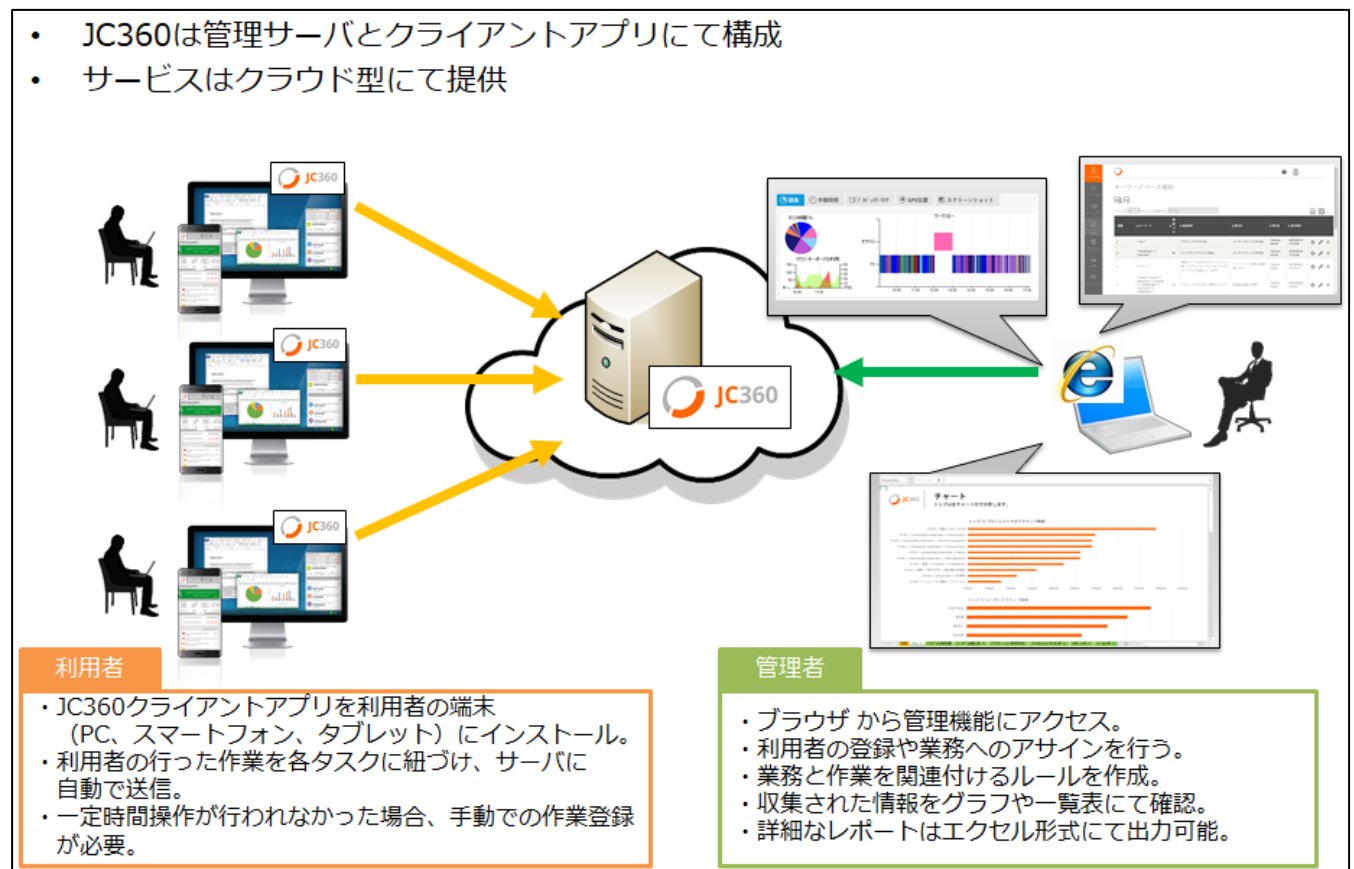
• JC360は管理サーバとクライアントアプリにて構成
• サービスはクラウド型にて提供

JC360

JC360

JC360

JC360

チャート

利用者

・JC360クライアントアプリを利用者の端末（PC、スマートフォン、タブレット）にインストール。
・利用者の行った作業を各タスクに紐づけ、サーバに自動で送信。
・一定時間操作が行われなかった場合、手動での作業登録が必要。

管理者

・ブラウザ から管理機能にアクセス。
・利用者の登録や業務へのアサインを行う。
・業務と作業を関連付けるルールを作成。
・収集された情報をグラフや一覧表にて確認。
・詳細なレポートはエクセル形式にて出力可能。